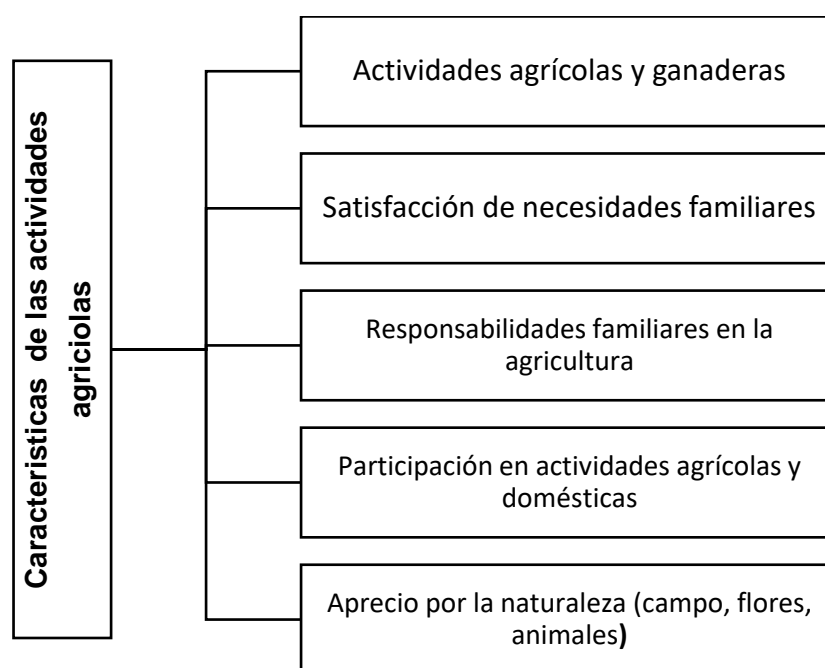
Caracteristicas de las actividades agriciolas

Actividades agrícolas y ganaderas

Satisfacción de necesidades familiares

Responsabilidades familiares en la agricultura

Participación en actividades agrícolas y domésticas

Aprecio por la naturaleza (campo, flores, animales)